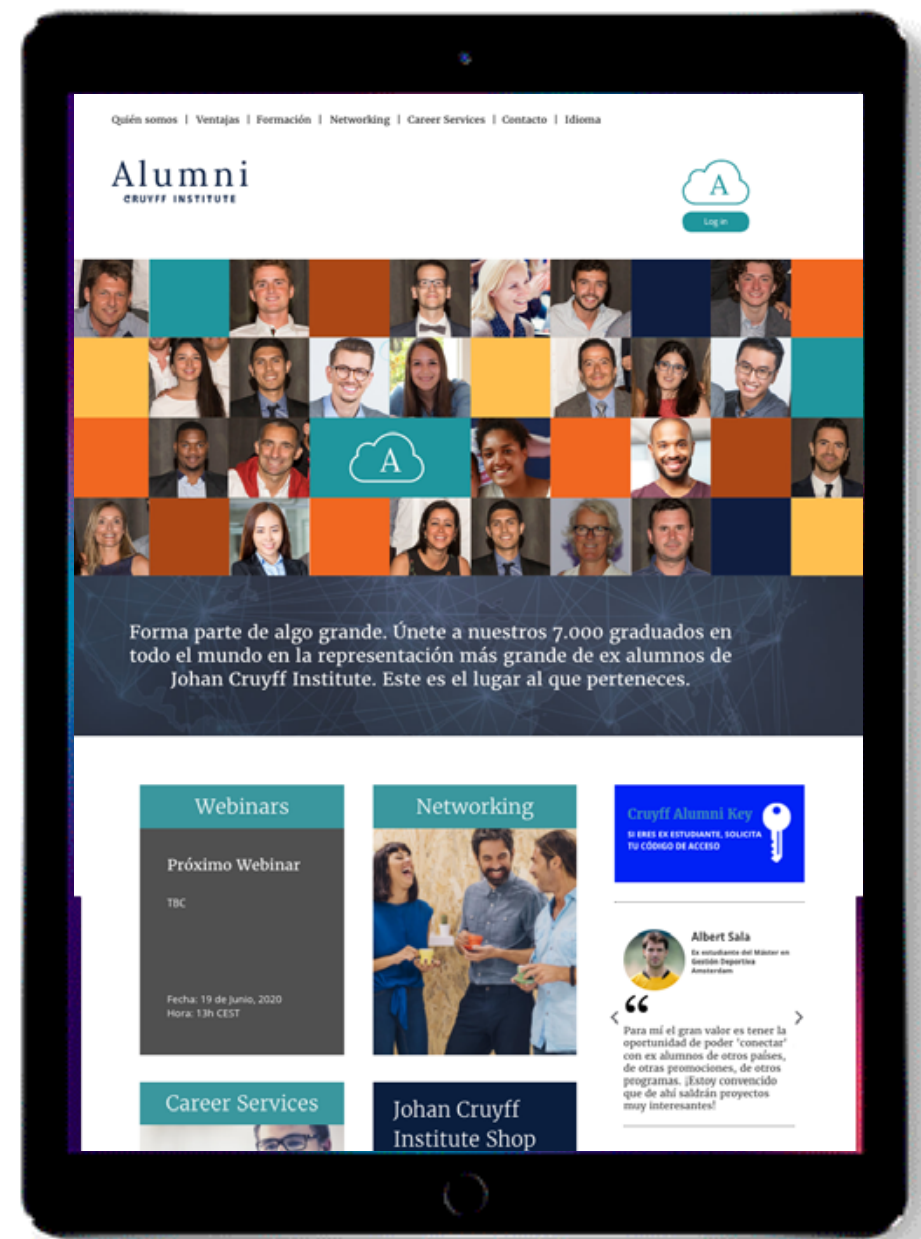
Quién somos | Ventajas | Formación | Networking | Career Services | Contacto | Idioma

Alumni
CRUYFF INSTITUTE

A
Log in

A

Forma parte de algo grande. Únete a nuestros 7.000 graduados en todo el mundo en la representación más grande de ex alumnos de Johan Cruyff Institute. Este es el lugar al que perteneces.

Webinars

Próximo Webinar

TBC

Fecha: 19 de Junio, 2020
Hora: 13h CEST

Networking

Cruyff Alumni Key
SI ERES EX ESTUDIANTE, SOLICITA TU CÓDIGO DE ACCESO

Albert Sala
Ex estudiante del Máster en Gestión Deportiva Amsterdam

“
Para mí el gran valor es tener la oportunidad de poder 'conectar' con ex alumnos de otros países, de otras promociones, de otros programas. ¡Estoy convencido que de ahí saldrán proyectos muy interesantes!

Career Services

Johan Cruyff Institute Shop